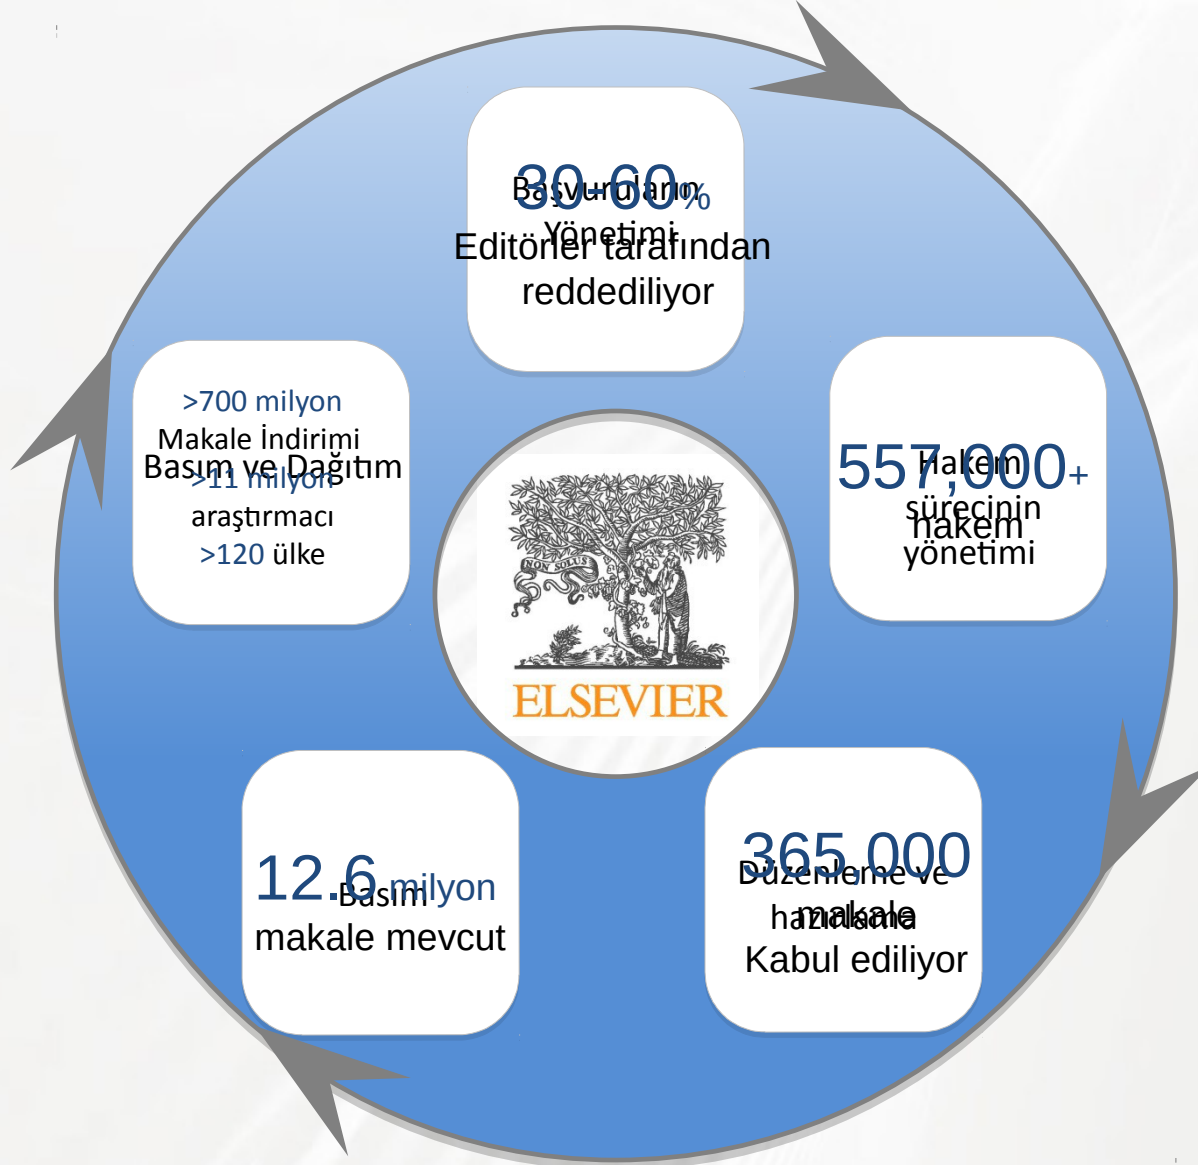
30-60%
Başvuruların Yönetimi
Editörler tarafından reddediliyor

>700 milyon
Makale İndirimi
Basım ve Dağıtım
>11 milyon
araştırmacı
>120 ülke

557,000+
Hakem sürecinin yönetimi
hakem

NON SOLUS
ELSEVIER

12.6 milyon
Basım
makale mevcut

365,000
Düzenleme ve hazırlama
makale
Kabul ediliyor